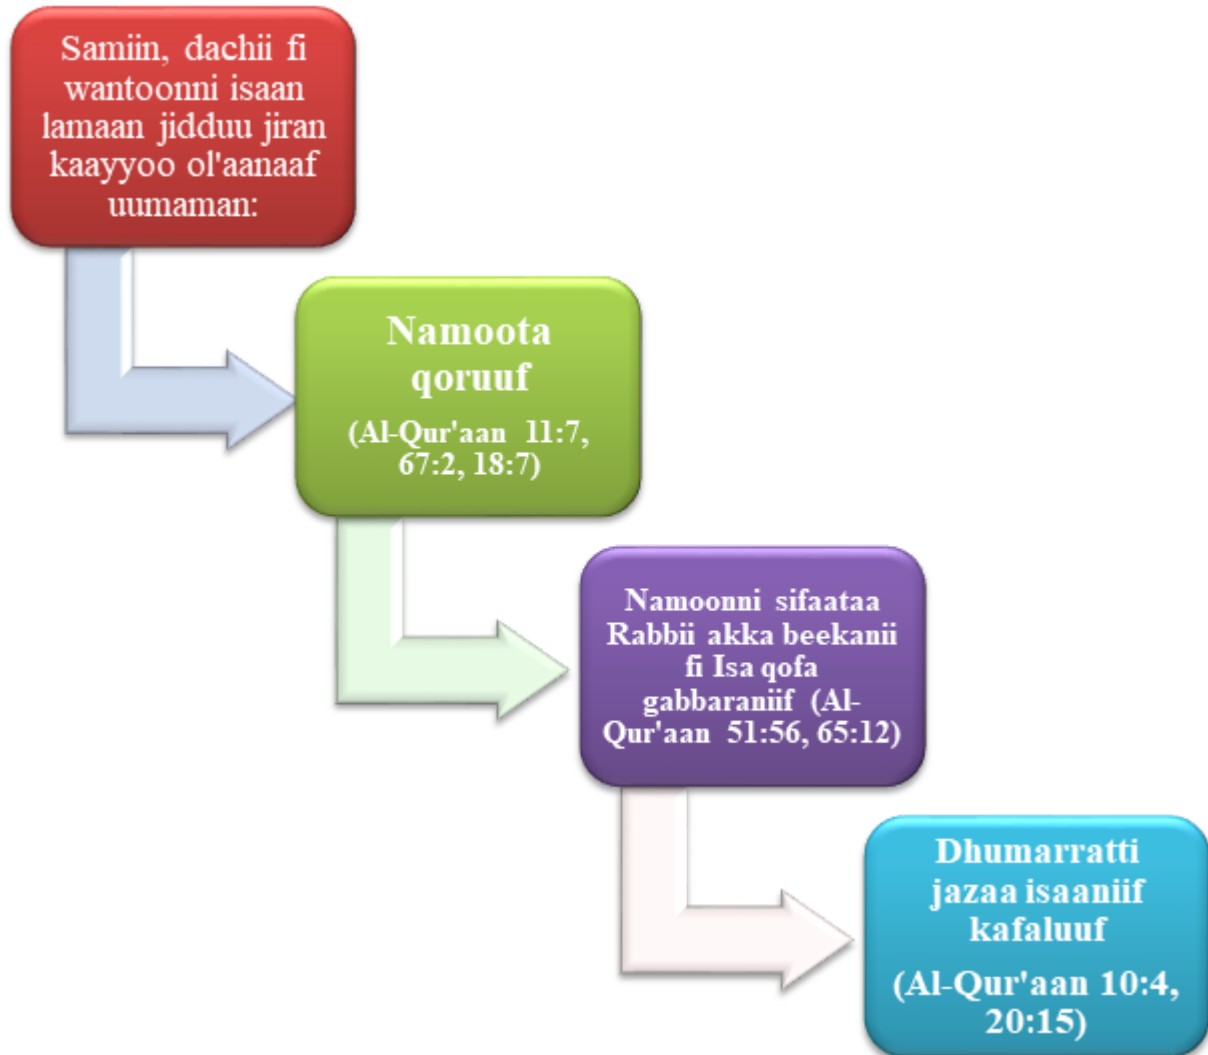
Samiin, dachii fi wantoonni isaan lamaan jidduu jiran kaayyoo ol'aanaaf uumaman:

Namoota qoruuf

(Al-Qur'aan 11:7, 67:2, 18:7)

Namoonni sifaataa Rabbii akka beekanii fi Isa qofa gabbaraniif (Al-Qur'aan 51:56, 65:12)

Dhumarratti jazaa isaaniif kafaluuf

(Al-Qur'aan 10:4, 20:15)